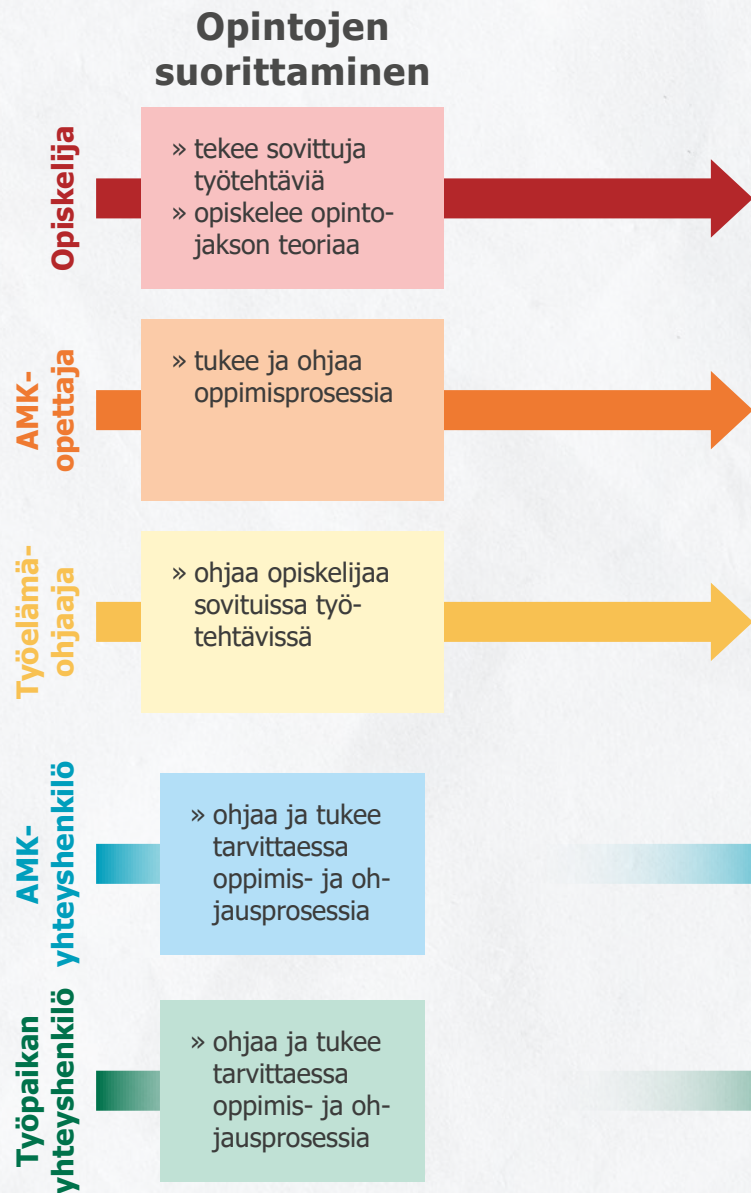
Opintojen suorittaminen

Opiskelija

» tekee sovittuja työtehtäviä
» opiskelee opintojakson teoriaa

AMK-opettaja

» tukee ja ohjaa oppimisprosessia

Työelämäohjaaja

» ohjaa opiskelijaa sovituissa työtehtävissä

AMK-yhteyshenkilö

» ohjaa ja tukee tarvittaessa oppimis- ja ohjausprosessia

Työpaikan yhteyshenkilö

» ohjaa ja tukee tarvittaessa oppimis- ja ohjausprosessia